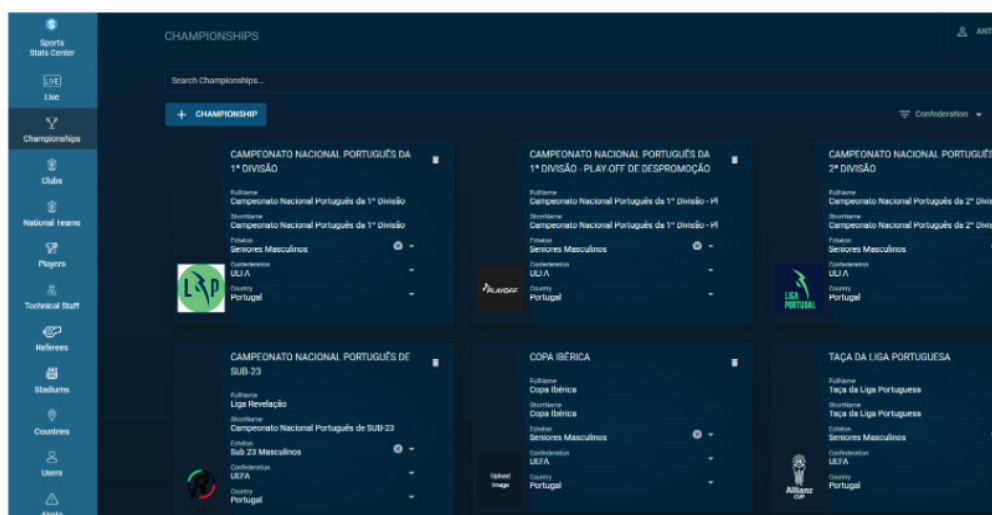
Sports Stats Center

LIVE
Live

Championships

Clubs

National Teams

Players

Technical Staff

Referees

Stadiums

Countries

Users

Alerts

CHAMPIONSHIPS

ANT

Search Championships...

+ CHAMPIONSHIP

Confederation

CAMPEONATO NACIONAL PORTUGUÊS DA 1ª DIVISÃO

FullName
Campeonato Nacional Português da 1ª Divisão
ShortName
Campeonato Nacional Português da 1ª Divisão
Escalon
Seniores Masculinos
Confederation
UEFA
Country
Portugal

LPP

CAMPEONATO NACIONAL PORTUGUÊS DA 1ª DIVISÃO - PLAY-OFF DE DESPROMOÇÃO

FullName
Campeonato Nacional Português da 1ª Divisão - Pl
ShortName
Campeonato Nacional Português da 1ª Divisão - Pl
Escalon
Seniores Masculinos
Confederation
UEFA
Country
Portugal

PLAYOFF

CAMPEONATO NACIONAL PORTUGUÊS 2ª DIVISÃO

FullName
Campeonato Nacional Português da 2ª Divis
ShortName
Campeonato Nacional Português da 2ª Divis
Escalon
Seniores Masculinos
Confederation
UEFA
Country
Portugal

LIGA PORTUGAL

CAMPEONATO NACIONAL PORTUGUÊS DE SUB-23

FullName
Liga Revelação
ShortName
Campeonato Nacional Português de SUB-23
Escalon
Sub 23 Masculinos
Confederation
UEFA
Country
Portugal

COPA IBÉRICA

FullName
Copa Ibérica
ShortName
Copa Ibérica
Escalon
Seniores Masculinos
Confederation
UEFA
Country
Portugal

Upload Image

TAÇA DA LIGA PORTUGUESA

FullName
Taça da Liga Portuguesa
ShortName
Taça da Liga Portuguesa
Escalon
Seniores Masculinos
Confederation
UEFA
Country
Portugal

Allianz CUP